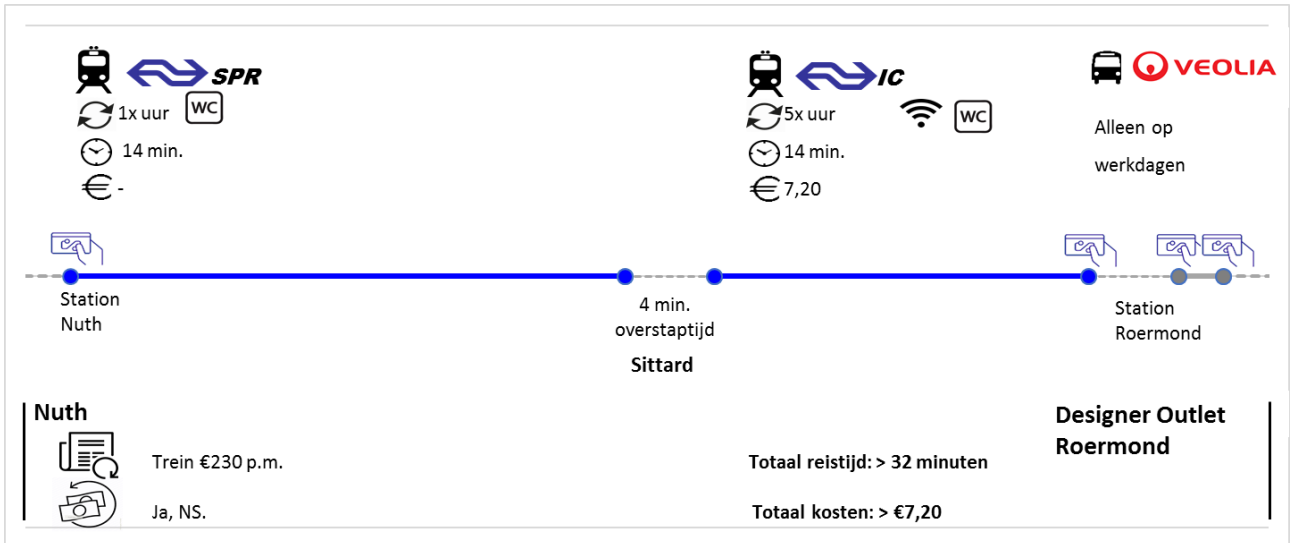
SPR

1x uur WC

14 min.

€ -

IC

5x uur WC

14 min.

€ 7,20

VEOLIA

Alleen op werkdagen

Station Nuth

4 min. overstaptijd

Sittard

Station Roermond

Nuth

Trein €230 p.m.

Ja, NS.

Totaal reistijd: > 32 minuten

Totaal kosten: > €7,20

Designer Outlet Roermond